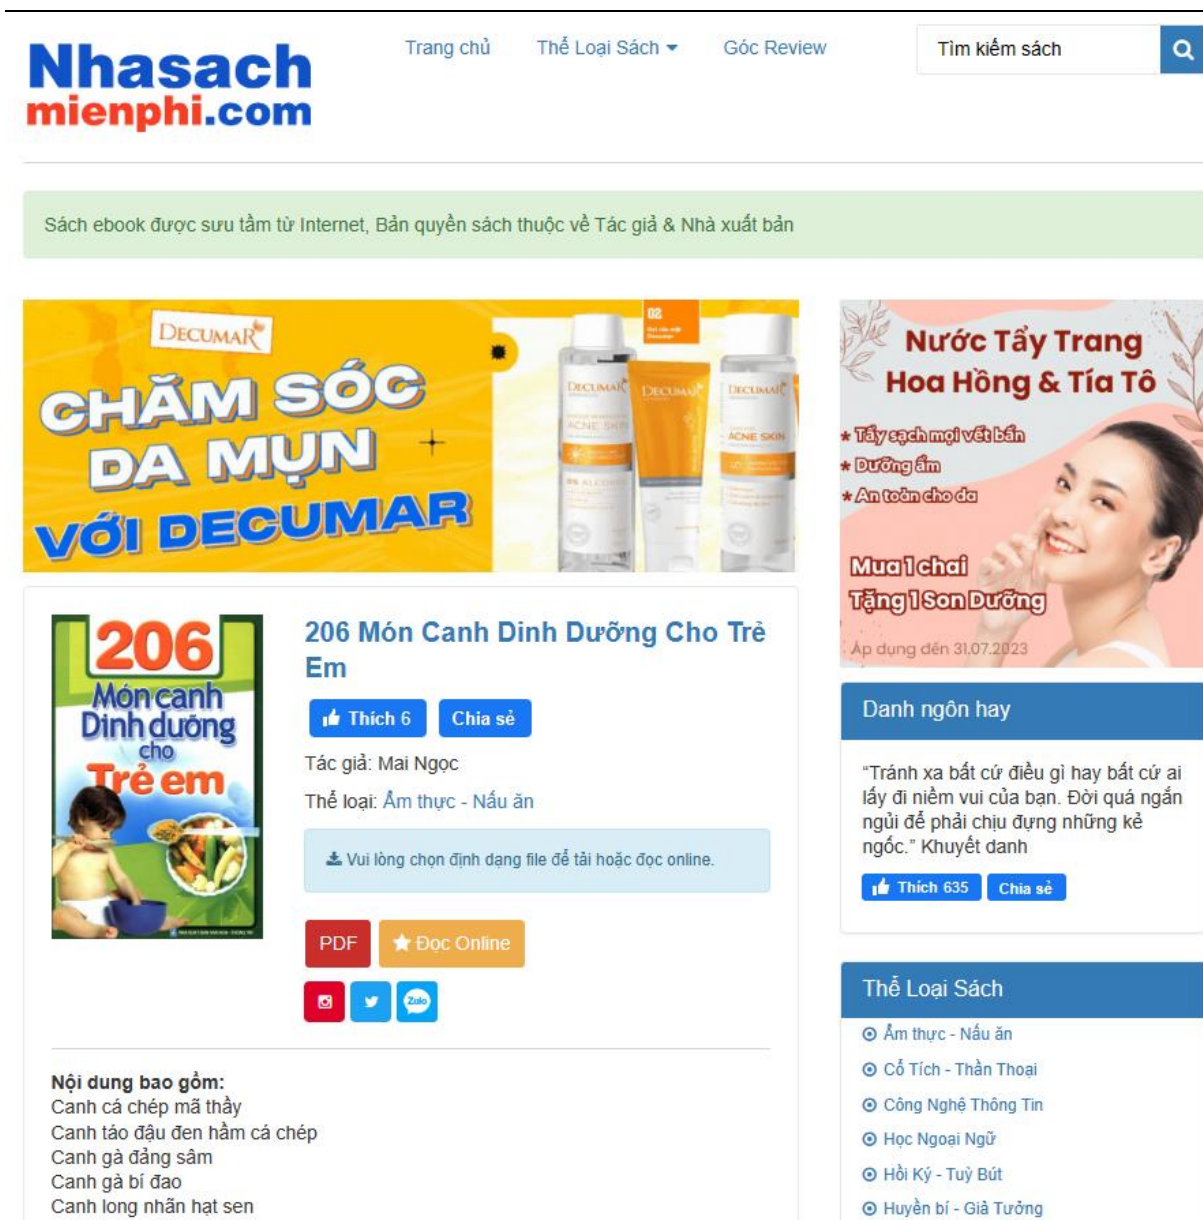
Nhasach
mienphi.com

Trang chủ Thể Loại Sách Góc Review

Tìm kiếm sách

Sách ebook được sưu tầm từ Internet, Bản quyền sách thuộc về Tác giả & Nhà xuất bản

DECUMAR
CHĂM SÓC DA MỤN VỚI DECUMAR

DECUMAR ACNE SKIN

Nước Tẩy Trang Hoa Hồng & Tía Tô
* Tẩy sạch mọi vết bẩn
* Dưỡng ẩm
* An toàn cho da
Mua 1 chai Tặng 1 Son Dưỡng
Áp dụng đến 31.07.2023

206 Món canh Dinh dưỡng cho Trẻ em

206 Món Canh Dinh Dưỡng Cho Trẻ Em

Thích 6 Chia sẻ

Tác giả: Mai Ngọc

Thể loại: Ẩm thực - Nấu ăn

Vui lòng chọn định dạng file để tải hoặc đọc online.

PDF Đọc Online

Zalo

Nội dung bao gồm:
Canh cá chép mã thầy
Canh táo đậu đen hầm cá chép
Canh gà đẳng sâm
Canh gà bí đao
Canh long nhãn hạt sen

Danh ngôn hay

"Tránh xa bất cứ điều gì hay bất cứ ai lấy đi niềm vui của bạn. Đời quá ngắn ngủi để phải chịu đựng những kẻ ngốc." Khuyết danh

Thích 635 Chia sẻ

Thể Loại Sách
Ẩm thực - Nấu ăn
Cổ Tích - Thần Thoại
Công Nghệ Thông Tin
Học Ngoại Ngữ
Hồi Ký - Tuỳ Bút
Huyền bí - Giả Tưởng